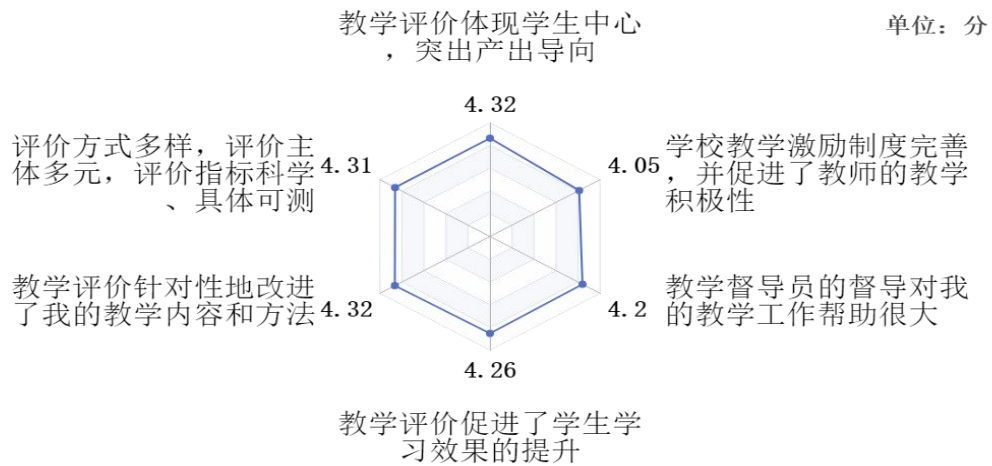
单位：分

教学评价体现学生中心，突出产出导向

4.32

学校教学激励制度完善，并促进了教师的教学积极性

4.05

教学督导员的督导对我的教学工作帮助很大

4.2

4.26

教学评价促进了学生学习效果的提升

4.32

教学评价针对性地改进了我的教学内容和方法

4.31

评价方式多样，评价主体多元，评价指标科学、具体可测